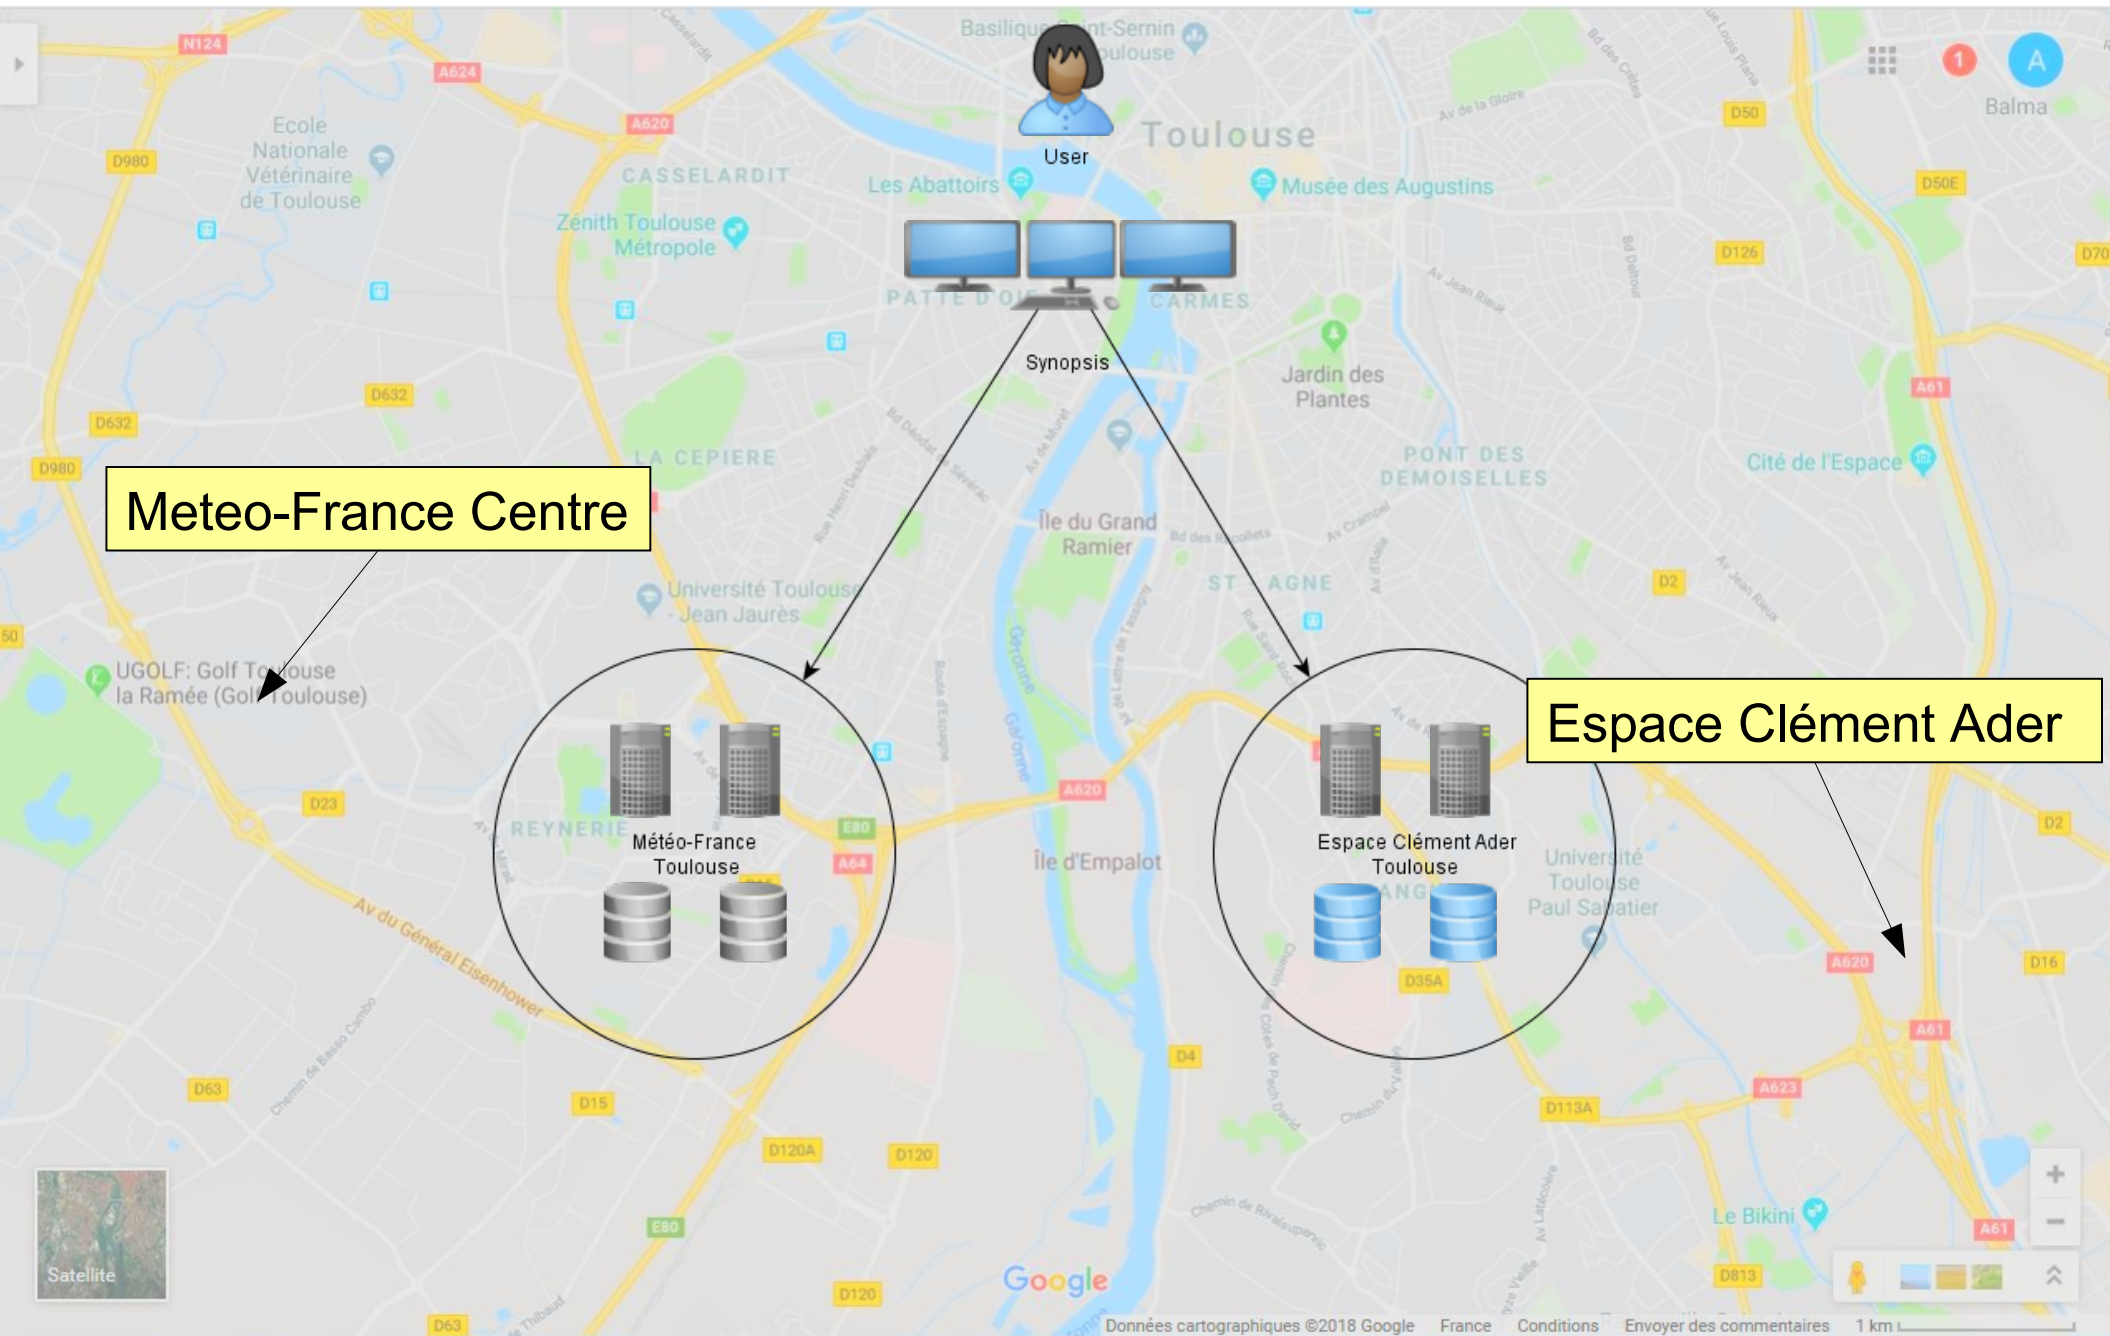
Basilique Saint-Sernin de Toulouse

User

Toulouse

Balma

Ecole Nationale Vétérinaire de Toulouse

CASSELARDIT

Les Abattoirs

Musée des Augustins

Zénith Toulouse Métropole

PATTE D'OIE

CARMES

Synopsis

Jardin des Plantes

LA CEPIERE

PONT DES DEMOISELLES

Cité de l'Espace

Meteo-France Centre

Île du Grand Ramier

ST AGNE

Université Toulouse - Jean Jaurès

UGOLF: Golf Toulouse la Ramée (Golf Toulouse)

Espace Clément Ader

REYNERIE

Météo-France Toulouse

Espace Clément Ader Toulouse

Île d'Empalot

Université Toulouse Paul Sabatier

Av du Général Eisenhower

Le Bikini

Satellite

Google

Données cartographiques ©2018 Google France Conditions Envoyer des commentaires 1 km

N124 A624 A620 D980 D632 D632 D980 D50 D50E D126 D70 A61 D2 D23 E80 A64 A620 D2 D16 A620 A61 A623 D113A D35A D4 D63 D15 D120A D120 E80 D120 D63 D813 A61 50